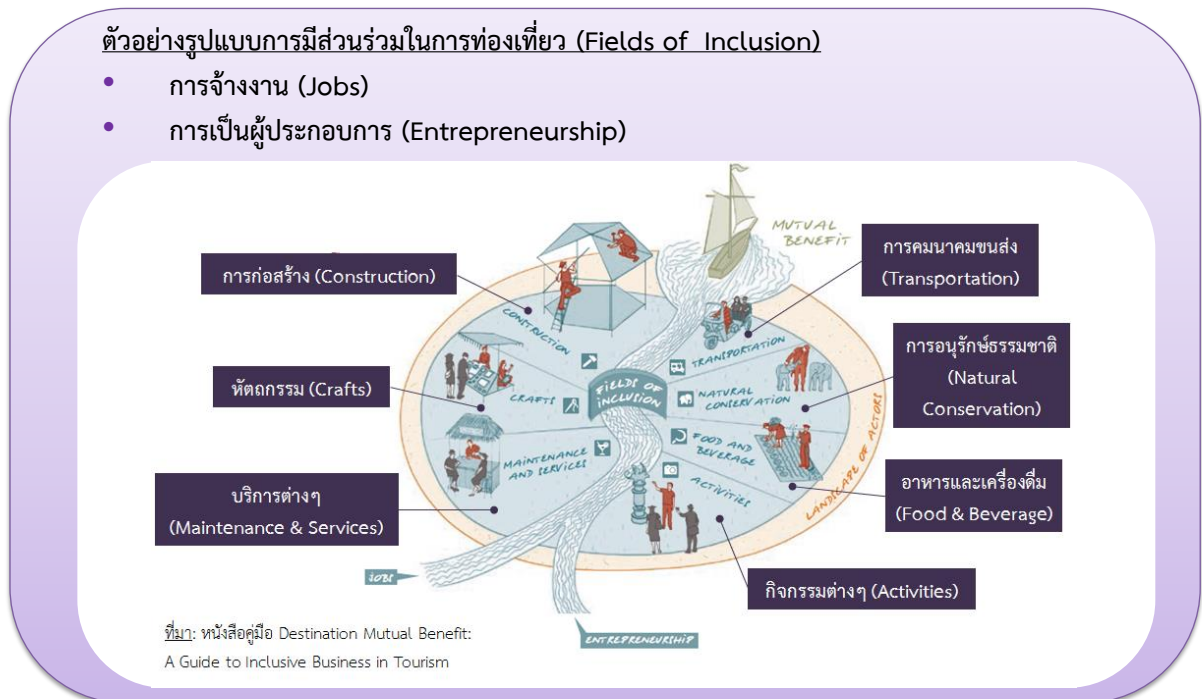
ตัวอย่างรูปแบบการมีส่วนร่วมในการท่องเที่ยว (Fields of Inclusion)

• การจ้างงาน (Jobs)
• การเป็นผู้ประกอบการ (Entrepreneurship)

การก่อสร้าง (Construction)

การคมนาคมขนส่ง (Transportation)

MUTUAL BENEFIT

CONSTRUCTION

TRANSPORTATION

การอนุรักษ์ธรรมชาติ (Natural Conservation)

หัตถกรรม (Crafts)

CRAFTS

FIELDS OF INCLUSION

NATURAL CONSERVATION

MAINTENANCE AND SERVICES

FOOD AND BEVERAGE

LANDSCAPE OF ACTORS

อาหารและเครื่องดื่ม (Food & Beverage)

บริการต่างๆ (Maintenance & Services)

ACTIVITIES

JOBS

กิจกรรมต่างๆ (Activities)

ENTREPRENEURSHIP

ที่มา: หนังสือคู่มือ Destination Mutual Benefit: A Guide to Inclusive Business in Tourism